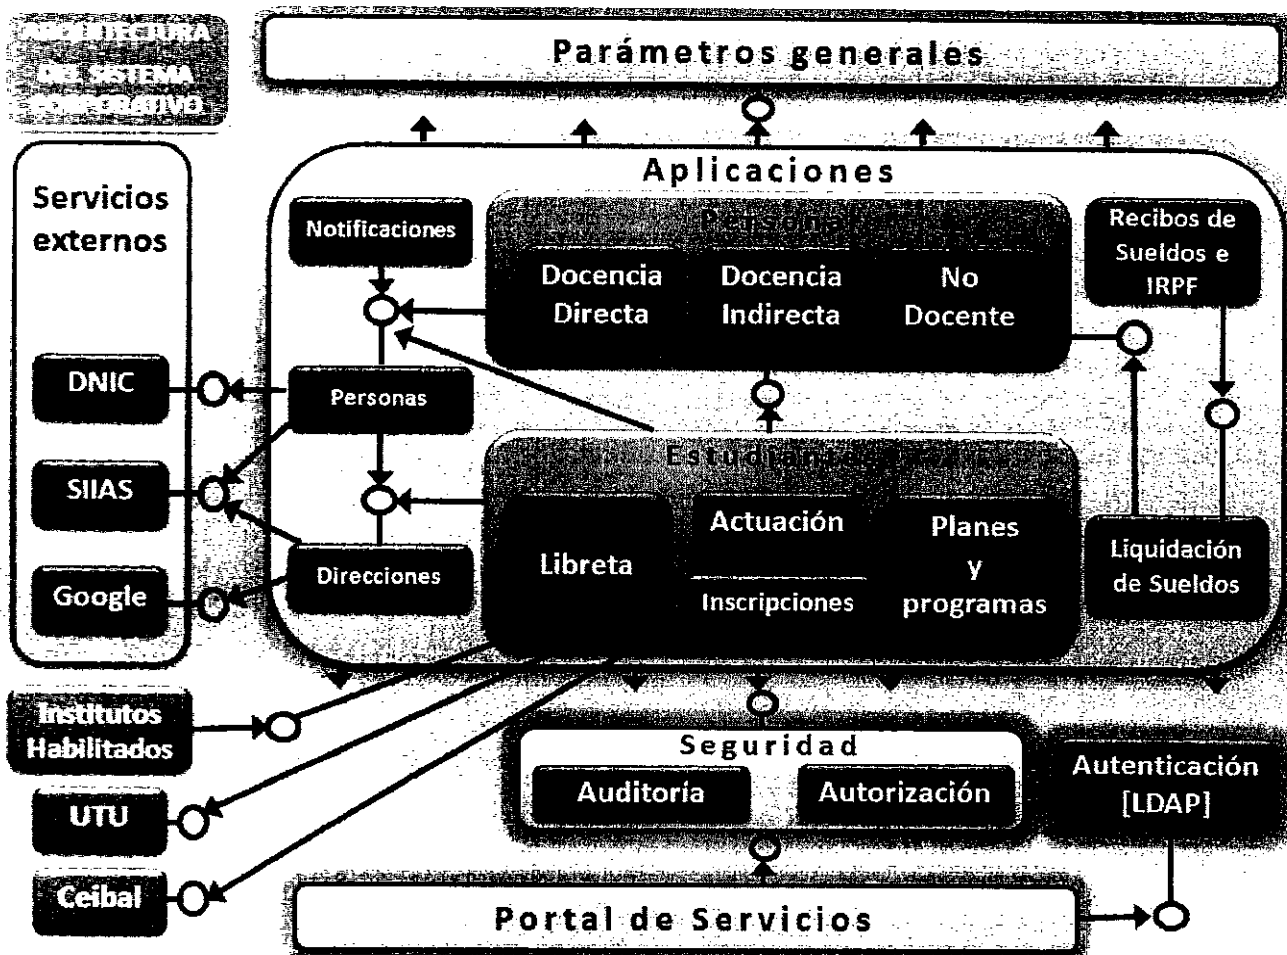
ARQUITECTURA DEL SISTEMA CORPORATIVO

Parámetros generales

Aplicaciones

Servicios externos

Notificaciones

Personal

Docencia Directa

Docencia Indirecta

No Docente

Recibos de Sueldos e IRPF

DNIC

Personas

SIIAS

Estudiantes

Libreta

Actuación

Inscripciones

Planes y programas

Liquidación de Sueldos

Google

Direcciones

Institutos Habilitados

Seguridad

Auditoría

Autorización

Autenticación [LDAP]

UTU

Ceibal

Portal de Servicios